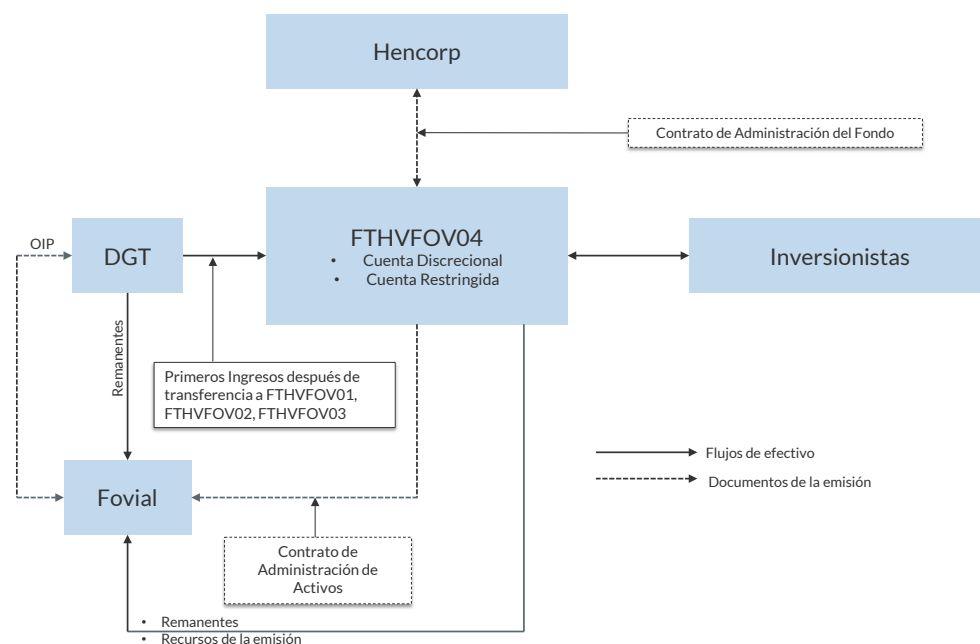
Hencorp

Contrato de Administración del Fondo

OIP

DGT

FTHVFOV04
• Cuenta Discrecional
• Cuenta Restringida

Inversionistas

Remanentes

Primeros Ingresos después de transferencia a FTHVFOV01, FTHVFOV02, FTHVFOV03

Flujos de efectivo

Documentos de la emisión

Fovial

Contrato de Administración de Activos

• Remanentes
• Recursos de la emisión